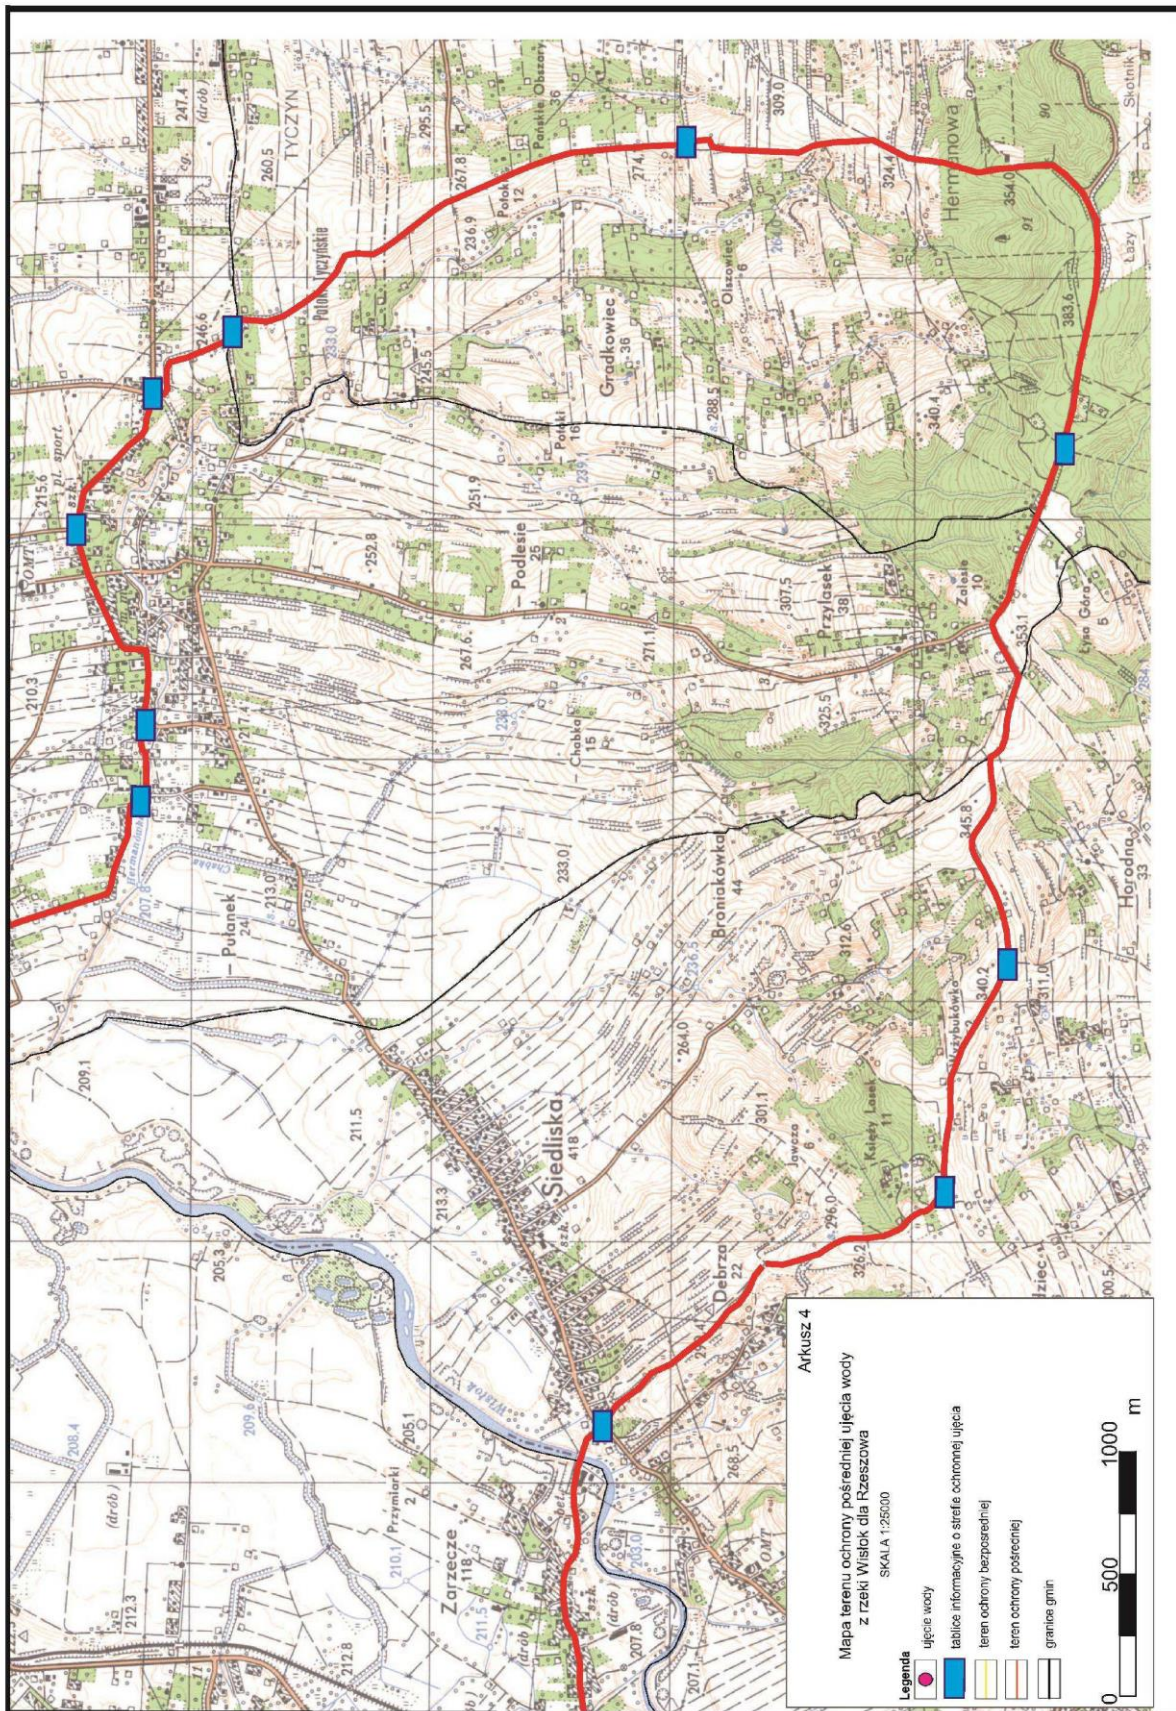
Arkusz 4

Mapa terenu ochrony pośredniej ujęcia wody z rzeki Wisłok dla Rzeszowa

SKALA 1:25000

Legenda
ujęcie wody
tablice informacyjne o strefie ochronnej ujęcia
teren ochrony bezpośredniej
teren ochrony pośredniej
granice gmin

0 500 1000 m

TYCZYN
Potok Tyczyński
Pańskie Obszary 36
Potok 12
Gródkowiec 36
Olszowiec 6
Hermanowa
Skotnik
Łazy
Podlesie 25
Potoki 16
Przylasek 38
Zalesie 10
Łysa Góra 5
Chabka 15
Broniakówka 44
Horodna 33
Przybyłówka
Kolędy Lasek 11
Jawcza 6
Debrza 22
Siedliska 418
Pułanek 24
Zorzecze 118
Przymiarki 2
Wisłok
Hermanówka
Chabka
pł. sport.
OMT
szk.
(drób)
247.4
295.5
309.0
260.5
267.8
274.1
324.4
354.0
236.9
233.0
245.5
246.6
215.6
288.5
340.4
383.6
251.9
239.1
252.8
267.6
271.1
307.5
210.3
217.4
238
325.5
353.1
284.1
207.8
213.0
233.0
236.5
345.8
312.6
340.2
311.0
264.0
209.1
211.5
301.1
213.3
296.0
326.2
205.3
209.6
205.1
208.4
268.5
210.1
203.0
211.5
212.3
207.8
207.1
212.8
200.5